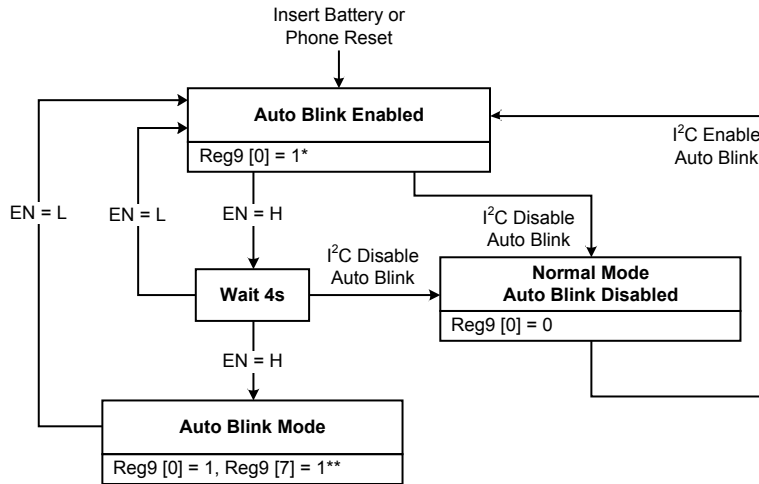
Insert Battery or Phone Reset

Auto Blink Enabled

Reg9 [0] = 1*

I$^2$C Enable Auto Blink

EN = L

EN = L

EN = H

I$^2$C Disable Auto Blink

I$^2$C Disable Auto Blink

Wait 4s

Normal Mode Auto Blink Disabled

Reg9 [0] = 0

EN = H

Auto Blink Mode

Reg9 [0] = 1, Reg9 [7] = 1**